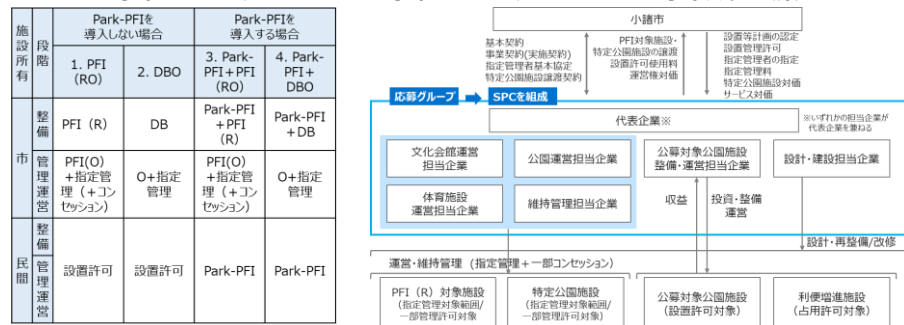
| 施設所有 | 段階 | Park-PFIを導入しない場合 | | Park-PFIを導入する場合 | |
|---|---|---|---|---|---|
| | | 1. PFI (RO) | 2. DBO | 3. Park-PFI＋PFI (RO) | 4. Park-PFI＋DBO |
| 市 | 整備 | PFI（R） | DB | Park-PFI＋PFI（R） | Park-PFI＋DB |
| | 管理運営 | PFI(O)＋指定管理（＋コンセッション） | O＋指定管理 | PFI(O)＋指定管理（＋コンセッション） | O＋指定管理 |
| 民間 | 整備 | 設置許可 | 設置許可 | Park-PFI | Park-PFI |
| | 管理運営 | | | | |

小諸市

基本契約
事業契約(実施契約)
指定管理者基本協定
特定公園施設譲渡契約

PFI対象施設・
特定公園施設の譲渡
設置許可使用料
運営権対価

設置等計画の認定
設置管理許可
指定管理者の指定
指定管理料
特定公園施設対価
サービス対価

応募グループ → SPCを組成

代表企業※

※いずれかの担当企業が代表企業を兼ねる

文化会館運営担当企業

公園運営担当企業

体育施設運営担当企業

維持管理担当企業

公募対象公園施設整備・運営担当企業

設計・建設担当企業

収益

投資・整備運営

設計・再整備/改修

運営・維持管理（指定管理＋一部コンセッション）

PFI（R）対象施設
（指定管理対象範囲/一部管理許可対象）

特定公園施設
（指定管理対象範囲/一部管理許可対象）

公募対象公園施設
（設置許可対象）

利便増進施設
（占用許可対象）